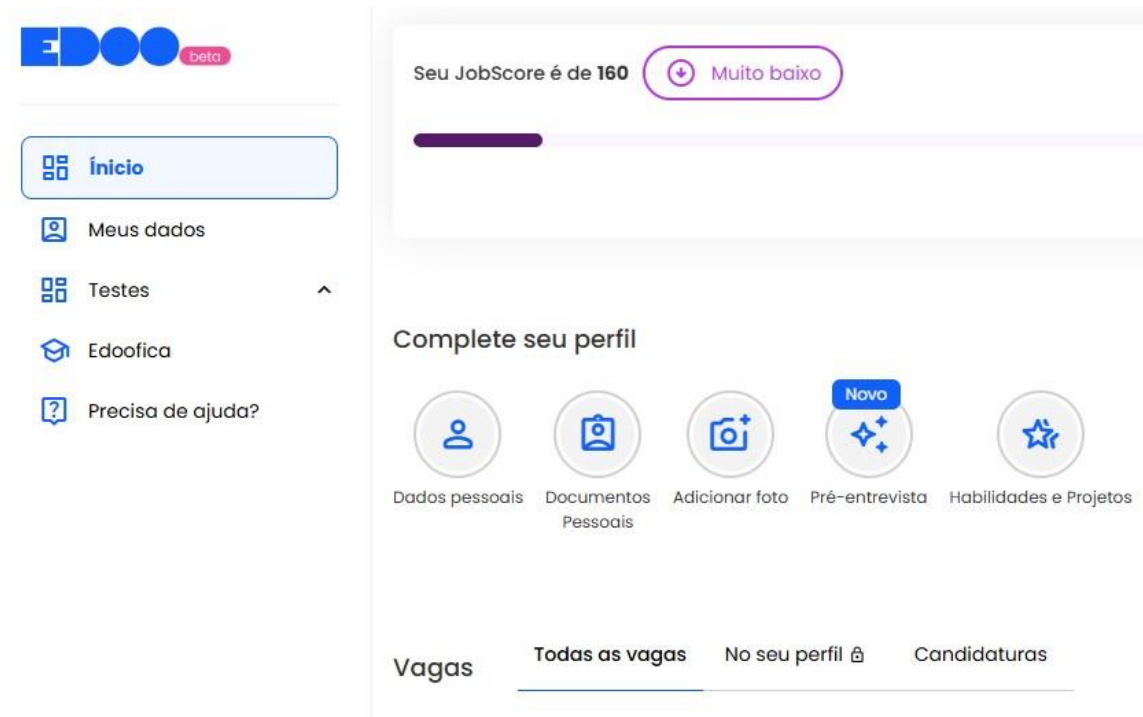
EDOO beta

Início

Meus dados

Testes

Edoofica

Precisa de ajuda?

Seu JobScore é de **160** Muito baixo

Complete seu perfil

Novo

Dados pessoais

Documentos Pessoais

Adicionar foto

Pré-entrevista

Habilidades e Projetos

Vagas

Todas as vagas

No seu perfil

Candidaturas